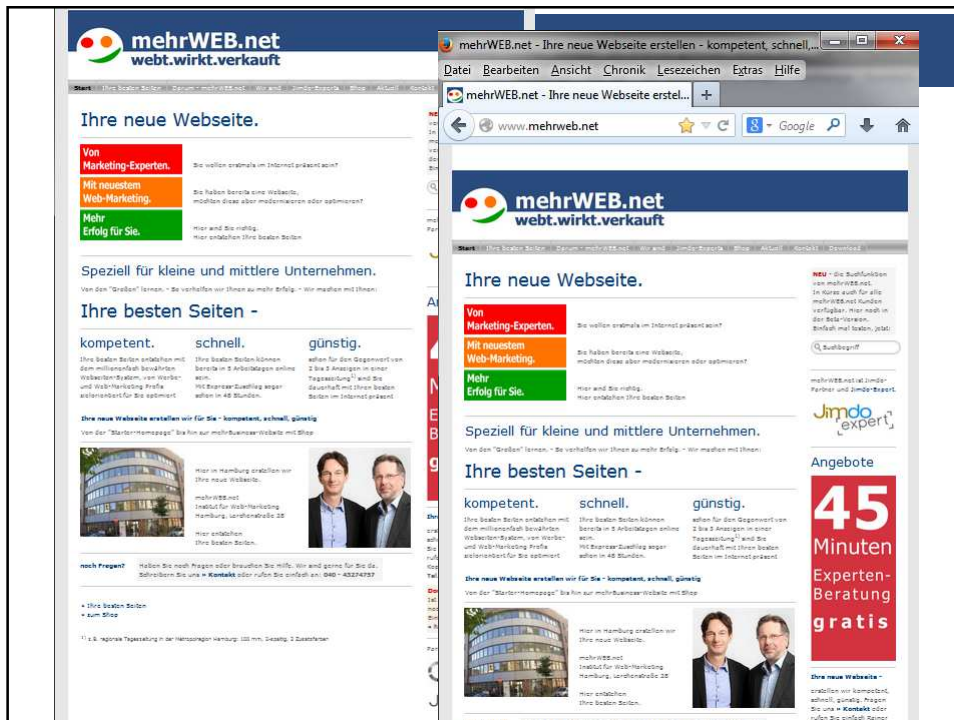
mehrWEB.net
webt.wirkt.verkauft

Start  Ihre besten Seiten  Forum - mehrWEB.net  Wir sind  Jimdo-Experte  Shop  Aktuell  Kontakt

Ihre neue Webseite.

Von Marketing-Experten.
Sie wollen erstmals im Internet präsent sein?

Mit neuestem Web-Marketing.
Sie haben bereits eine Webseite, möchten diese aber modernisieren oder optimieren?

Mehr Erfolg für Sie.
Hier sind Sie richtig. Hier entstehen Ihre besten Seiten

Speziell für kleine und mittlere Unternehmen.

Von den "Großen" lernen. - Sie verhelfen wir Ihnen zu mehr Erfolg. - Wir machen mit Ihnen:

Ihre besten Seiten -

kompetent.
schnell.
günstig.

Ihre neue Webseite erstellen wir für Sie - kompetent, schnell, günstig

Von der "Starter-Homepage" bis hin zur mehrBusiness-Website mit Shop

Hier in Hamburg erstellen wir Ihre neue Webseite.

mehrWEB.net
Institut für Web-Marketing
Hamburg, Lerchenstraße 28

Hier entstehen Ihre besten Seiten.

noch Fragen?  Haben Sie noch Fragen oder brauchen Sie Hilfe. Wir sind gerne für Sie da. Schreiben Sie uns » Kontakt oder rufen Sie einfach an: 040 - 43274737

» Ihre besten Seiten
» zum Shop

mehrWEB.net - Ihre neue Webseite erstellen - kompetent, schnell,...

Datei  Bearbeiten  Ansicht  Chronik  Lesezeichen  Extras  Hilfe

mehrWEB.net - Ihre neue Webseite erstel...  +

www.mehrweb.net

Google

mehrWEB.net
webt.wirkt.verkauft

Start  Ihre besten Seiten  Forum - mehrWEB.net  Wir sind  Jimdo-Experte  Shop  Aktuell  Kontakt  Download

Ihre neue Webseite.

Von Marketing-Experten.
Sie wollen erstmals im Internet präsent sein?

Mit neuestem Web-Marketing.
Sie haben bereits eine Webseite, möchten diese aber modernisieren oder optimieren?

Mehr Erfolg für Sie.
Hier sind Sie richtig. Hier entstehen Ihre besten Seiten

Speziell für kleine und mittlere Unternehmen.

Ihre besten Seiten -

kompetent.
schnell.
günstig.

Ihre neue Webseite erstellen wir für Sie - kompetent, schnell, günstig

Hier in Hamburg erstellen wir Ihre neue Webseite.

mehrWEB.net
Institut für Web-Marketing
Hamburg, Lerchenstraße 28

Hier entstehen Ihre besten Seiten.

NEU - Die Suchfunktion von mehrWEB.net

Suchbegriff

Jimdo expert

Angebote

45 Minuten Experten-Beratung gratis

Ihre neue Webseite -